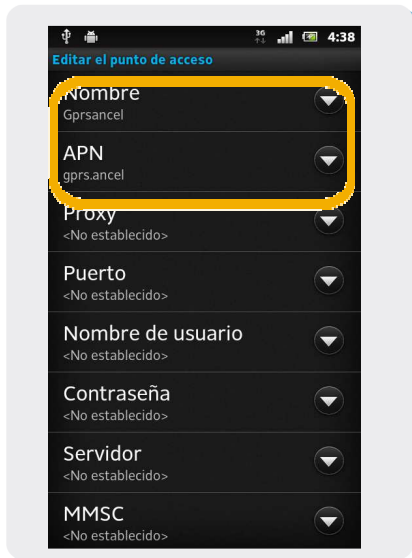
3G 4:38

Editar el punto de acceso

Nombre
Gprsancel

APN
gprs.ancel

Proxy
<No establecido>

Puerto
<No establecido>

Nombre de usuario
<No establecido>

Contraseña
<No establecido>

Servidor
<No establecido>

MMSC
<No establecido>